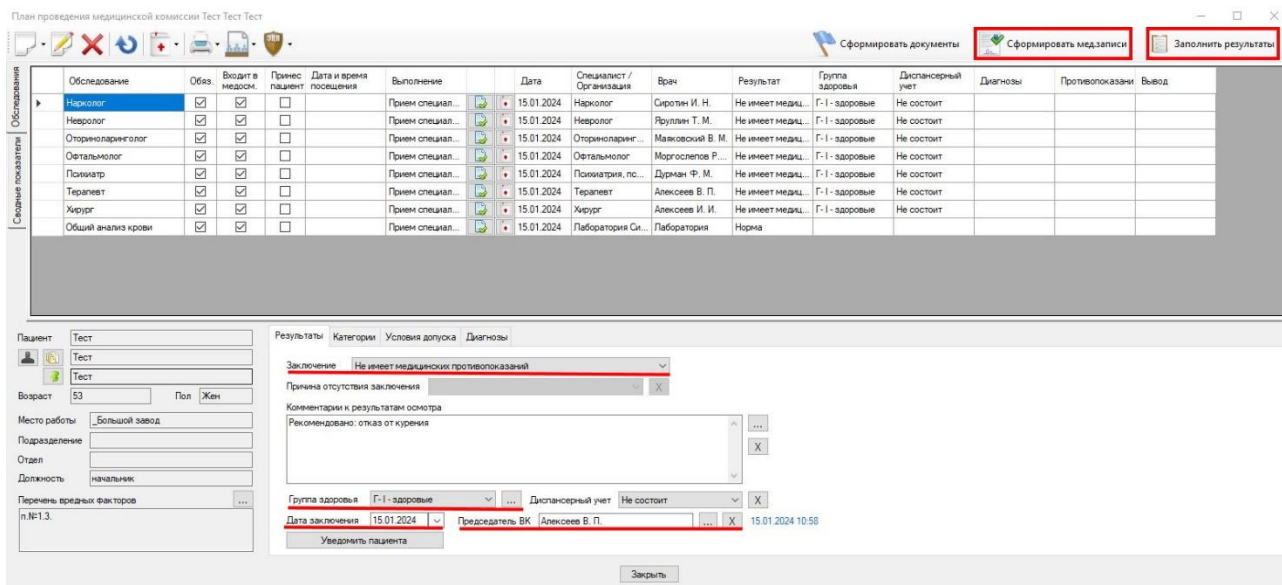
План проведения медицинской комиссии Тест Тест Тест

Сформировать документы
Сформировать медзаписи
Заполнить результаты

Обследования
Сводные показатели

| Обследование | Обяз. | Входит в медосм. | Принес пациент | Дата и время посещения | Выполнение | Дата | Специалист / Организация | Врач | Результат | Группа здоровья | Диспансерный учет | Диагнозы | Противопоказани | Вывод |
|---|---|---|---|---|---|---|---|---|---|---|---|---|---|---|
| Нарколог | ☑ | ☑ | ☐ | | Прием специал... | 15.01.2024 | Нарколог | Сиротин И. Н. | Не имеет медиц... | Г-I-здоровые | Не состоит | | | |
| Невролог | ☑ | ☑ | ☐ | | Прием специал... | 15.01.2024 | Невролог | Ярулин Т. М. | Не имеет медиц... | Г-I-здоровые | Не состоит | | | |
| Оториноларинголог | ☑ | ☑ | ☐ | | Прием специал... | 15.01.2024 | Оториноларинг... | Маяковский В. М. | Не имеет медиц... | Г-I-здоровые | Не состоит | | | |
| Офтальмолог | ☑ | ☑ | ☐ | | Прием специал... | 15.01.2024 | Офтальмолог | Моргослепов Р... | Не имеет медиц... | Г-I-здоровые | Не состоит | | | |
| Психиатр | ☑ | ☑ | ☐ | | Прием специал... | 15.01.2024 | Психиатрия, пс... | Дурман Ф. М. | Не имеет медиц... | Г-I-здоровые | Не состоит | | | |
| Терапевт | ☑ | ☑ | ☐ | | Прием специал... | 15.01.2024 | Терапевт | Алексеев В. П. | Не имеет медиц... | Г-I-здоровые | Не состоит | | | |
| Хирург | ☑ | ☑ | ☐ | | Прием специал... | 15.01.2024 | Хирург | Алексеев И. И. | Не имеет медиц... | Г-I-здоровые | Не состоит | | | |
| Общий анализ крови | ☑ | ☑ | ☐ | | Прием специал... | 15.01.2024 | Лаборатория Си... | Лаборатория | Норма | | | | | |

Пациент Тест
Тест
Тест
Возраст 53 Пол Жен
Место работы _Большой завод
Подразделение
Отдел
Должность начальник
Перечень вредных факторов
п.№1.3.

Результаты Категории Условия допуска Диагнозы
Заключение Не имеет медицинских противопоказаний
Причина отсутствия заключения
Комментарии к результатам осмотра
Рекомендовано: отказ от курения
Группа здоровья Г-I-здоровые Диспансерный учет Не состоит
Дата заключения 15.01.2024 Председатель ВК Алексеев В. П. 15.01.2024 10:58
Уведомить пациента

Закрыть